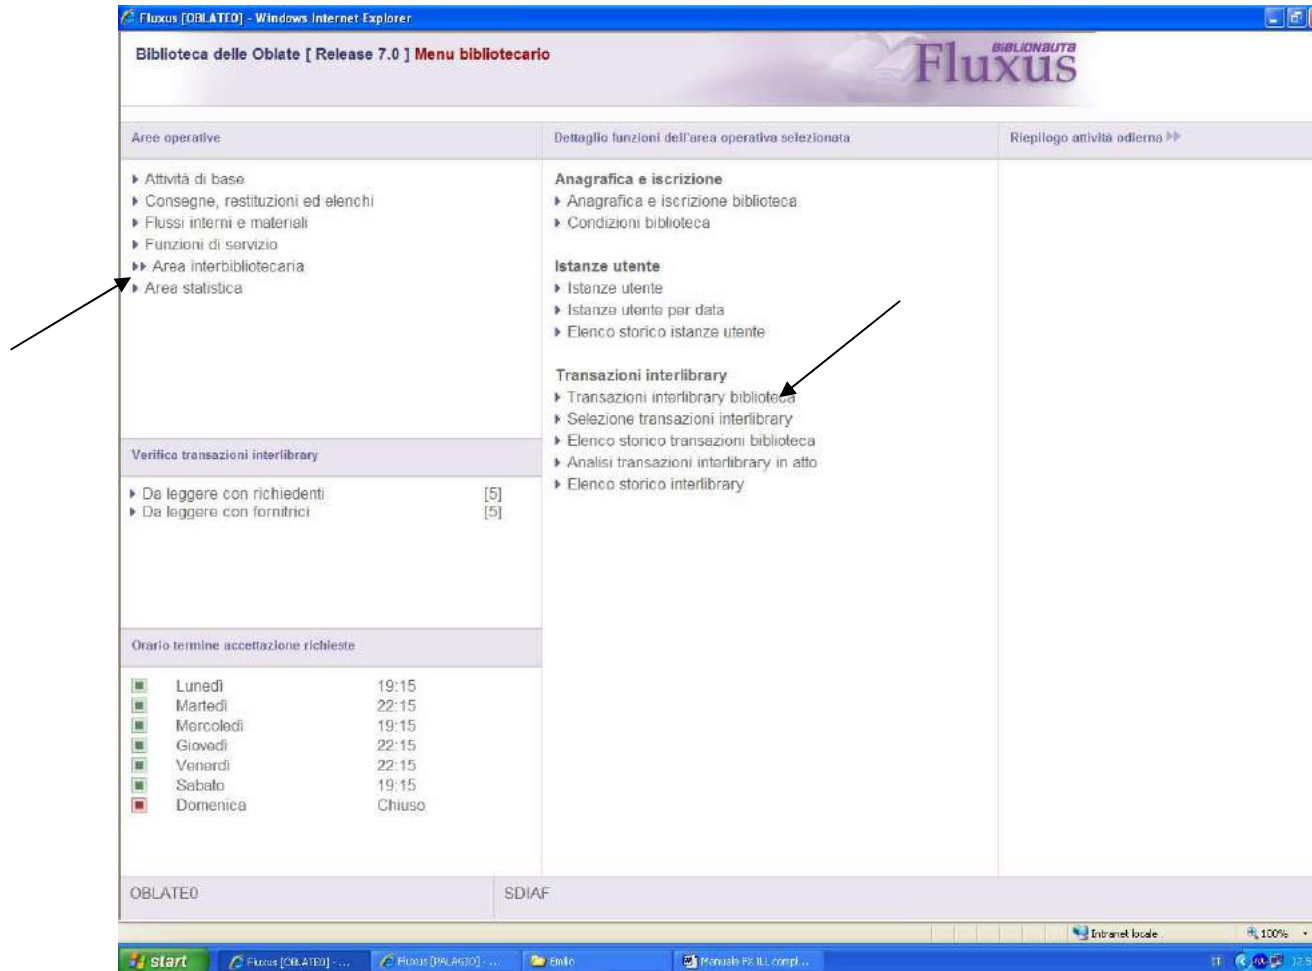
Fluxus [OBLATE0] - Windows Internet Explorer

Biblioteca delle Oblate [ Release 7.0 ] Menu bibliotecario

BIBLIONAUTA
Fluxus

Aree operative

▸ Attività di base
▸ Consegne, restituzioni ed elenchi
▸ Flussi interni e materiali
▸ Funzioni di servizio
▸▸ Area interbibliotecaria
▸ Area statistica

Dettaglio funzioni dell'area operativa selezionata

Anagrafica e iscrizione
▸ Anagrafica e iscrizione biblioteca
▸ Condizioni biblioteca

Istanze utente
▸ Istanze utente
▸ Istanze utente per data
▸ Elenco storico istanze utente

Transazioni interlibrary
▸ Transazioni interlibrary biblioteca
▸ Selezione transazioni interlibrary
▸ Elenco storico transazioni biblioteca
▸ Analisi transazioni interlibrary in atto
▸ Elenco storico interlibrary

Riepilogo attività odierna ▸▸

Verifica transazioni interlibrary

▸ Da leggere con richiedenti [5]
▸ Da leggere con fornitrici [5]

Orario termine accettazione richieste

| Lunedì | 19:15 |
|---|---|
| Martedì | 22:15 |
| Mercoledì | 19:15 |
| Giovedì | 22:15 |
| Venerdì | 22:15 |
| Sabato | 19:15 |
| Domenica | Chiuso |

OBLATE0
SDIAF

Intranet locale
100%

start
Fluxus [OBLATE0] - ...
Fluxus [PALAGIO] - ...
Emilio
Manuale FX ILL compl...
IT